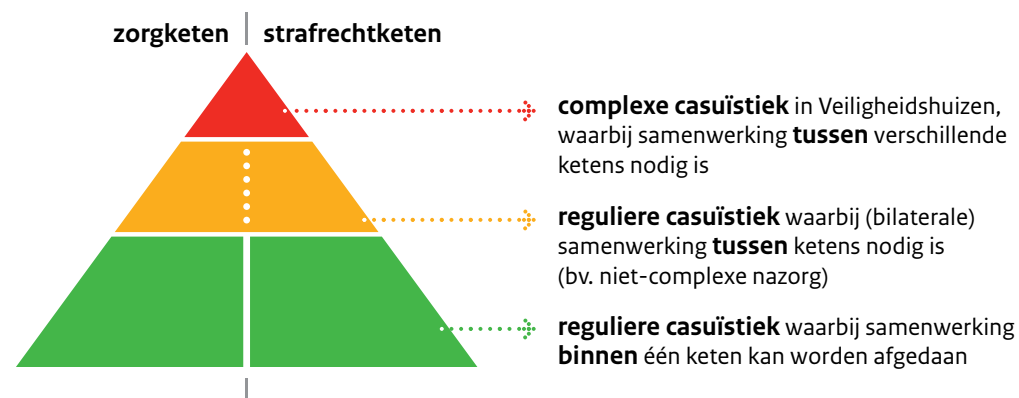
zorgketen | strafrechtketen

complexe casuïstiek in Veiligheidshuizen, waarbij samenwerking tussen verschillende ketens nodig is

reguliere casuïstiek waarbij (bilaterale) samenwerking tussen ketens nodig is (bv. niet-complexe nazorg)

reguliere casuïstiek waarbij samenwerking binnen één keten kan worden afgedaan